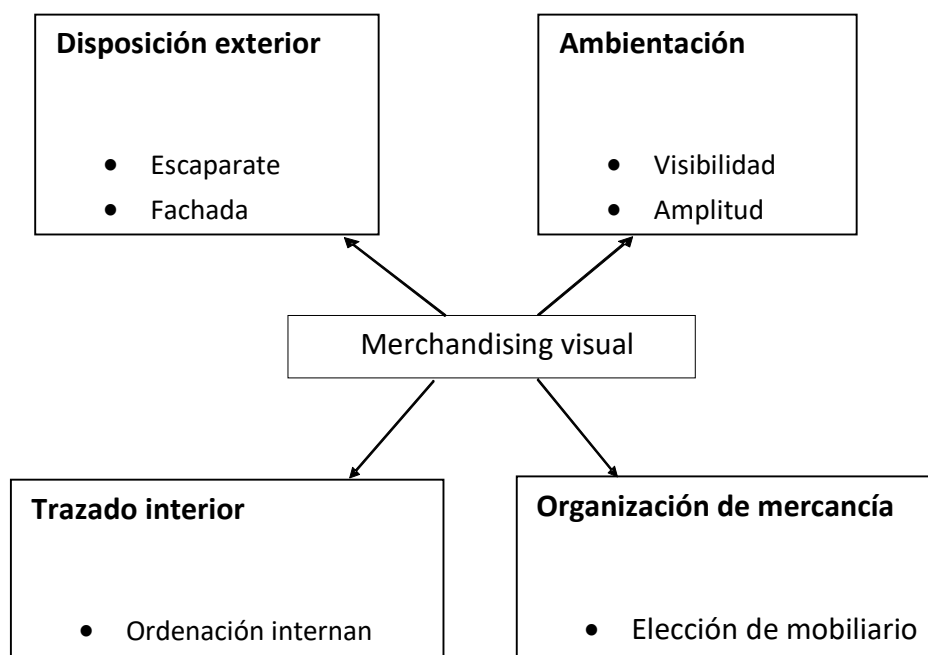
**Disposición exterior**

- Escaparate
- Fachada

**Ambientación**

- Visibilidad
- Amplitud

Merchandising visual

**Trazado interior**

- Ordenación internan

**Organización de mercancía**

- Elección de mobiliario